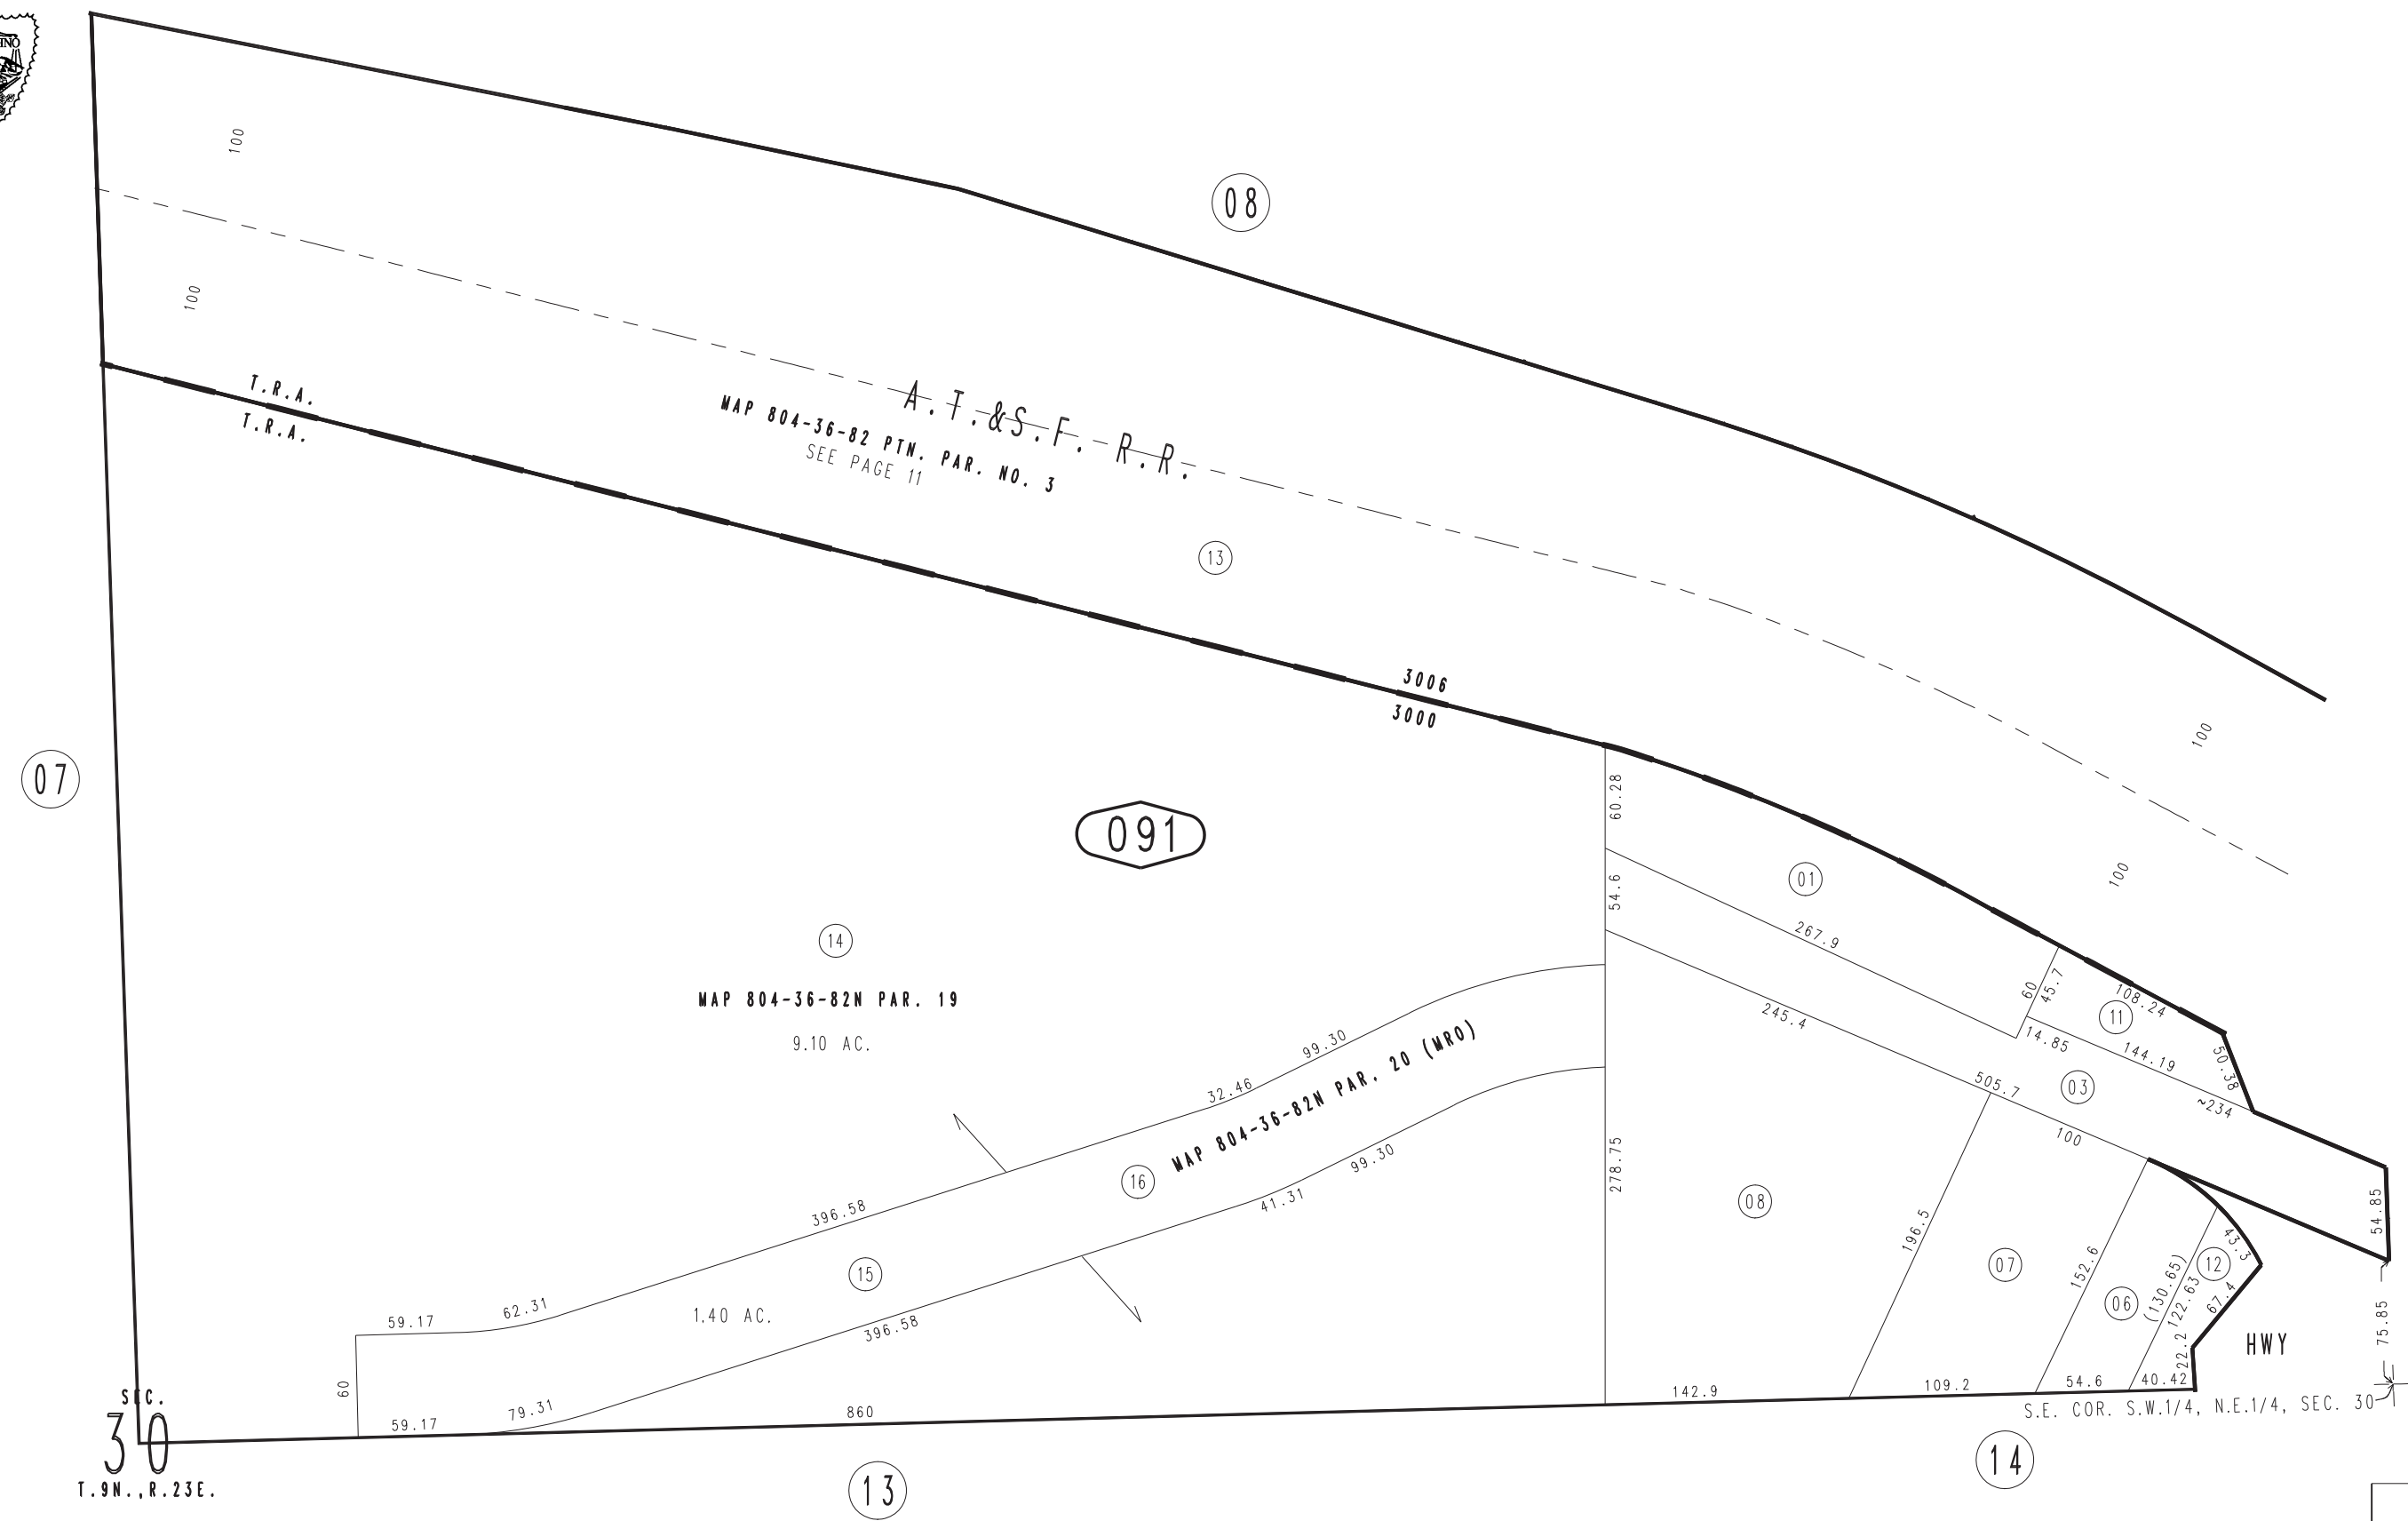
100
100
08
A.T.&S.F. R.R.
T.R.A.
T.R.A.
MAP 804-36-82 PTN. PAR. NO. 3
SEE PAGE 11
13
3006
3000
100
100
07
091
60.28
54.6
01
267.9
14
MAP 804-36-82N PAR. 19
9.10 AC.
245.4
60
45.7
108.24
11
14.85
144.19
50.38
505.7
03
~234
100
99.30
32.46
MAP 804-36-82N PAR. 20 (MRO)
99.30
41.31
16
278.75
08
196.5
07
152.6
43.3
(130.65)
122.63
12
67.4
06
54.85
396.58
15
1.40 AC.
59.17
62.31
396.58
60
59.17
79.31
860
142.9
109.2
54.6
22.2
40.42
HWY
75.85
SEC.
30
T.9N.,R.23E.
S.E. COR. S.W.1/4, N.E.1/4, SEC. 30
13
14